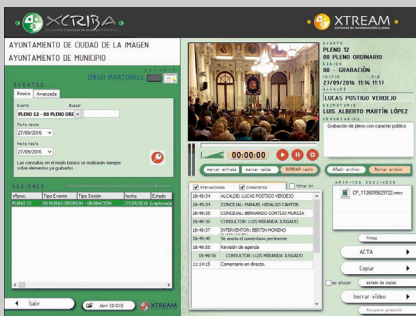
XCRIBA
XTREAM
AYUNTAMIENTO DE CIUDAD DE LA IMAGEN
AYUNTAMIENTO DE MUNICIPIO
EVENTOS
DIEGO MARTORELL
Basico
Avanzada
Evento
Buscar
PLENO 12 - 00 PLENO ORI
Fecha desde
27/09/2016
Fecha hasta
27/09/2016
Las consultas en el modo básico se realizan siempre sobre elementos ya grabados
SESIONES
#Sesión
Tipo Evento
Tipo Sesión
Fecha
Estado
PLENO 12
00 PLENO ORDINARIO
08 - GRABACIÓN
27/09/2016 11:17
Grabación
Salir
00:00:00
Marcar entrada
Marcar salida
BORRAR marca
Intervenciones
Comentarios
Filtrar en
18:46:34 ALCALDE: LUCAS POSTIGO VERDEJO
18:47:32 CONCEJAL: MANUEL HIDALGO CANTOR
18:48:35 CONCEJAL: BERNARDO CORTIJO MURCIA
18:48:36 CONSULTOR: LUIS MIRANDA JUSGADO
18:48:37 INTERVENTOR: BERTIN MORENO
18:49:45 Se anota el comentario pertinente
18:49:56 Revisión de agenda
18:49:56 CONSULTOR: LUIS MIRANDA JUSGADO
11:14:15 Comentario en directo.
EVENTO
PLENO 12
00 PLENO ORDINARIO
SESIÓN
08 - GRABACIÓN
INICIO
27/09/2016 11:17
ALCALDE
LUCAS POSTIGO VERDEJO
SECRETARIO
LUIS ALBERTO MARTÍN LÓPEZ
Grabación de pleno con carácter público
Añadir archivo
Borrar archivo
ARCHIVOS ASOCIADOS
CP_1126059828722.wmv
Firmas
ACTA
Copiar
Borrar vídeo